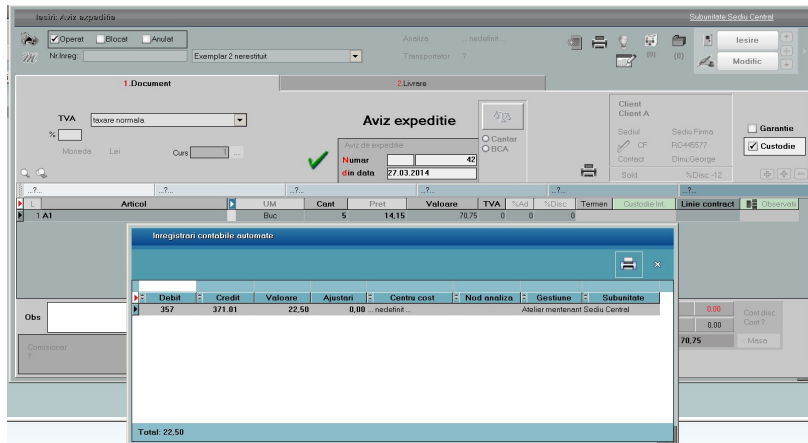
Iesiri: Aviz expeditie

Subunitate Sediu Central

Operat Blocat Anulat

Nr.Inreg:

Exemplar 2 nerestituit

Analize ...nedefinit...

Transportator ?

Iesire

Modific

1.Document

2.Livrare

TVA taxare normala

%

Moneda Lei Curs 1

Aviz expeditie

Aviz de expeditie

Numar 42

din data 27.03.2014

Cantar

BCA

Client
Client A

Sediul Sediu Firma

CF RO445577

Contact Dinu George

Sold %Disc -12

Garantie

Custodie

| L | Articol | UM | Cant | Pret | Valoare | TVA | %Ad | %Disc | Termen | Custodie Int. | Linie contract | Observatii |
|---|---|---|---|---|---|---|---|---|---|---|---|---|
| 1 | A1 | Buc | 5 | 14,15 | 70,75 | 0 | 0 | 0 | | | | |

Inregistrari contabile automate

| Debit | Credit | Valoare | Ajustari | Centru cost | Nod analiza | Gestiune | Subunitate |
|---|---|---|---|---|---|---|---|
| 357 | 371.01 | 22,50 | 0,00 | ...nedefinit... | | Atelier mentenant | Sediu Central |

Total: 22,50

Obs

Comisionar
?

0,00
0,00
70,75

Cont disc
Cont ?

Masa